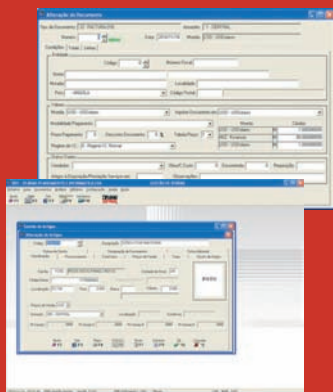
Alteração de Documento

Tipo de Documento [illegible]

Armazém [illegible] CENTRAL

Numero

Data

Moeda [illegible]

Condições Totais Linhas

Entidade

Código

Número Fiscal

Nome

Morada

Localidade

País

Código Postal

Valores

Moeda

Imposto Documento

Modalidade Pagamento

Moeda

Cambio

Prazo Pagamento

Desconto Documento

Tabela Preço

Regime de I.V.A.

Outros Dados

Condutor

Num.P. Conta

Documento

Requisição

Anexo à Execução/Produção Serviço em

Observações

Gestão de Artigos

Alteração de Artigos

Código

Designação

PORO

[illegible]

Unidade de Preço

Referência

Peso

Localização

Família

Marca

Observações

Stock Mínimo

Stock Máximo

Armazém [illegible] CENTRAL

Localização

Existência